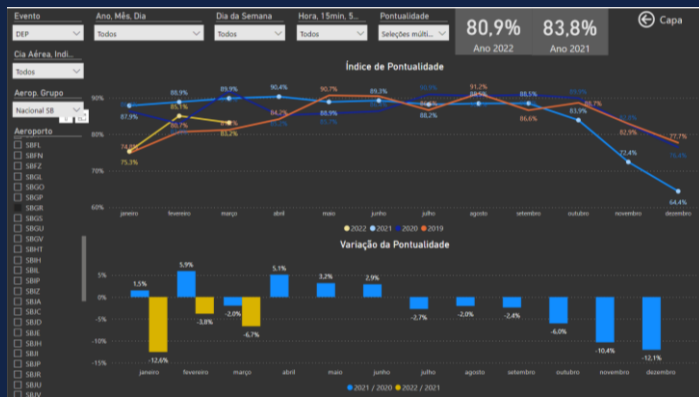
Evento
DEP

Ano, Mês, Dia
Todos

Dia da Semana
Todos

Hora, 15min, 5...
Todos

Pontualidade
Seleções múlti...

80,9%
Ano 2022

83,8%
Ano 2021

Capa

Cia Aérea, Indi...
Todos

Aerop. Grupo
Nacional 58

Aeroporto
SBFL
SBFN
SBFZ
SBGL
SBGO
SBGP
SBGR
SBGS
SBGU
SBGV
SBHT
SBIH
SBIL
SBIP
SBIZ
SBJA
SBJC
SBJD
SBJE
SBJH
SBJI
SBJP
SBJR
SBJU
SBJV

Índice de Pontualidade

90%
80%
70%
60%

87,9%
88,9%
89,9%
90,4%
90,7%
89,3%
91,2%
88,5%
88,1%
83,9%
88,7%
82,9%
77,7%
72,4%
64,4%
85,1%
80,7%
84,2%
88,9%
88,2%
86,6%
83,2%
74,0%
75,3%

janeiro fevereiro março abril maio junho julho agosto setembro outubro novembro dezembro

2022 2021 2020 2019

Variação da Pontualidade

5%
0%
-5%
-10%
-15%

1,5%
5,9%
5,1%
3,2%
2,9%
-12,6%
-3,8%
-2,0%
-6,7%
-2,7%
-2,0%
-2,4%
-6,0%
-10,4%
-12,1%

janeiro fevereiro março abril maio junho julho agosto setembro outubro novembro dezembro

2021 / 2020 2022 / 2021